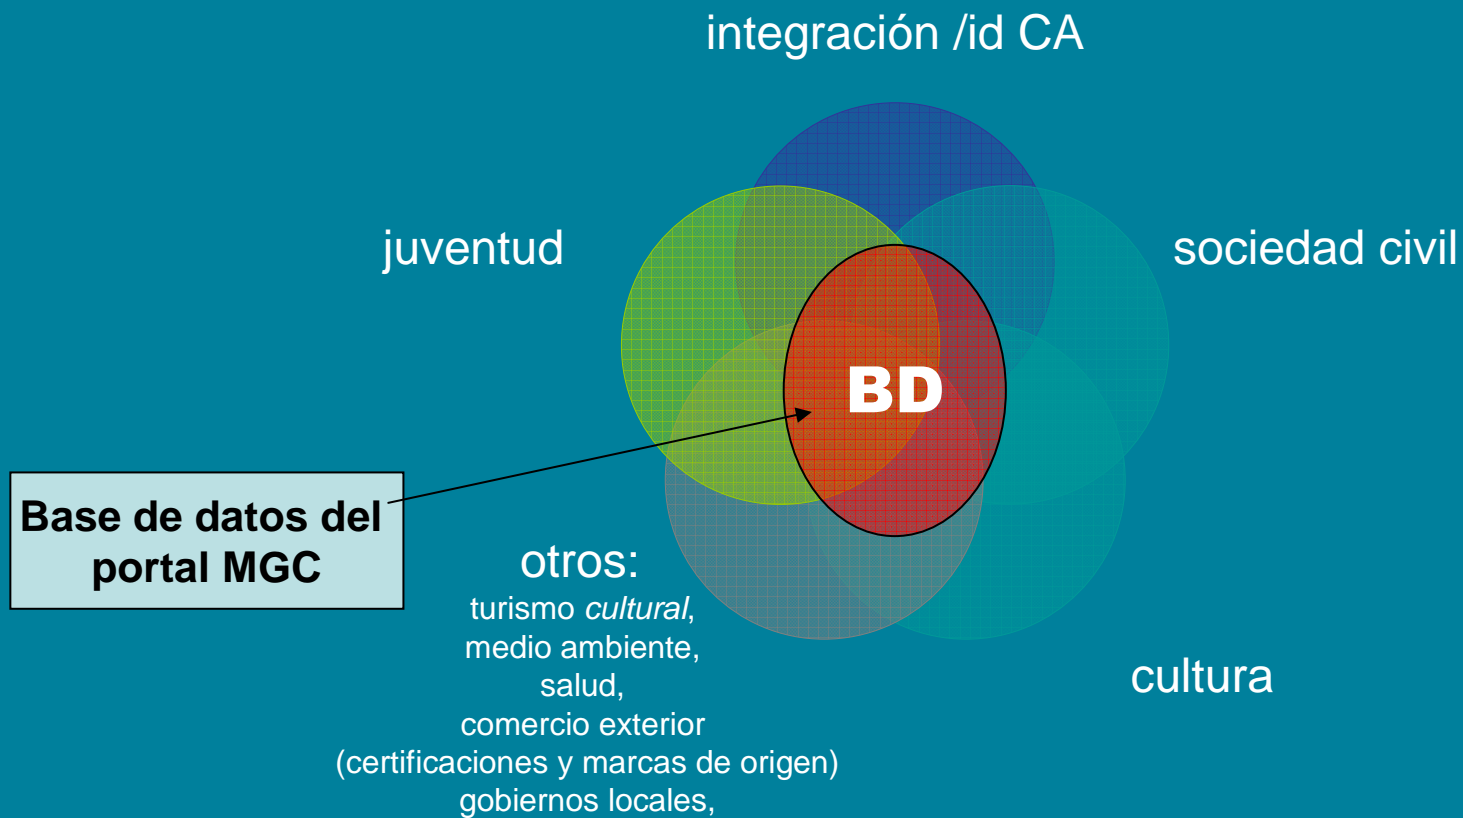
integración /id CA

juventud

sociedad civil

BD

Base de datos del portal MGC

otros:
turismo *cultural*,
medio ambiente,
salud,
comercio exterior
(certificaciones y marcas de origen)
gobiernos locales,

cultura